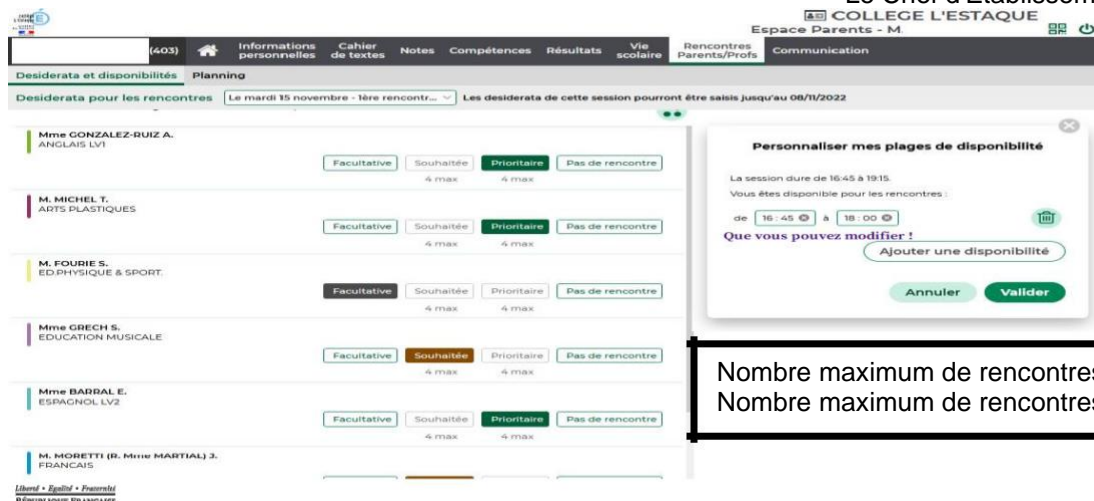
Le Chef d'Établissem

COLLEGE L'ESTAQUE
Espace Parents - M.

(403) Informations personnelles Cahier de textes Notes Compétences Résultats Vie scolaire Rencontres Parents/Profs Communication

Desiderata et disponibilités Planning

Desiderata pour les rencontres Le mardi 15 novembre - 1ère rencontr... Les desiderata de cette session pourront être saisis jusqu'au 08/11/2022

Mme GONZALEZ-RUIZ A.
ANGLAIS LV1
Facultative Souhaitée Prioritaire Pas de rencontre
4 max 4 max

M. MICHEL T.
ARTS PLASTIQUES
Facultative Souhaitée Prioritaire Pas de rencontre
4 max 4 max

M. FOURIE S.
ED.PHYSIQUE & SPORT.
Facultative Souhaitée Prioritaire Pas de rencontre
4 max 4 max

Mme GRECH S.
EDUCATION MUSICALE
Facultative Souhaitée Prioritaire Pas de rencontre
4 max 4 max

Mme BARRAL E.
ESPAGNOL LV2
Facultative Souhaitée Prioritaire Pas de rencontre
4 max 4 max

M. MORETTI (R. Mme MARTIAL) J.
FRANCAIS

Personnaliser mes plages de disponibilité

La session dure de 16:45 à 19:15.
Vous êtes disponible pour les rencontres :
de 16 : 45 à 18 : 00

Que vous pouvez modifier !

Ajouter une disponibilité

Annuler Valider

Nombre maximum de rencontres
Nombre maximum de rencontres

Liberté • Égalité • Fraternité
RÉPUBLIQUE FRANÇAISE